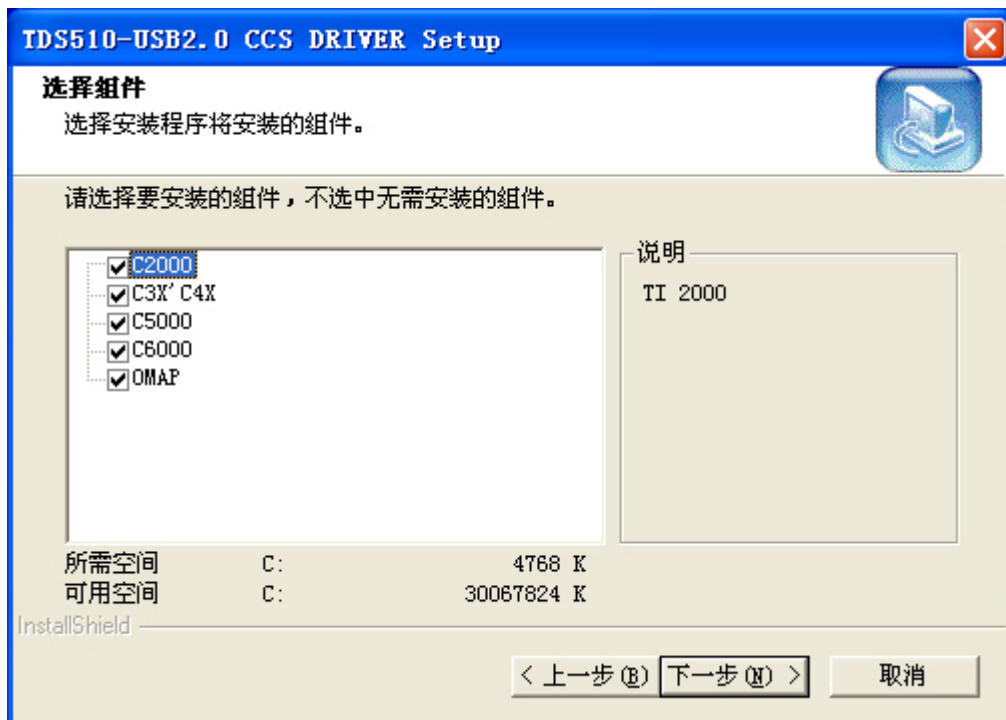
TDS510-USB2.0 CCS DRIVER Setup

选择組件
选择安装程序将安装的組件。

请选择要安装的組件，不选中无需安装的組件。

C2000
C3X'C4X
C5000
C6000
OMAP

说明
TI 2000

所需空间 C: 4768 K
可用空间 C: 30067824 K

InstallShield

< 上一步(B) 下一步(N) > 取消